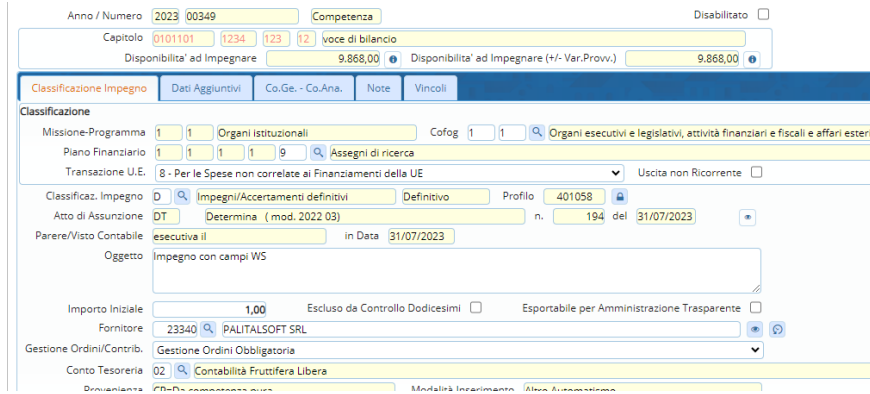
Anno / Numero 2023 00349 Competenza

Disabilitato

Capitolo 0101101 1234 123 12 voce di bilancio

Disponibilita' ad Impegnare 9.868,00

Disponibilita' ad Impegnare (+/- Var.Provv.) 9.868,00

Classificazione Impegno | Dati Aggiuntivi | Co.Ge. - Co.Ana. | Note | Vincoli

Classificazione

Missione-Programma 1 1 Organi istituzionali

Cofog 1 1 Organi esecutivi e legislativi, attività finanziari e fiscali e affari ester

Piano Finanziario 1 1 1 1 9 Assegni di ricerca

Transazione U.E. 8 - Per le Spese non correlate ai Finanziamenti della UE

Uscita non Ricorrente

Classificaz. Impegno D Impegni/Accertamenti definitivi Definitivo

Profilo 401058

Atto di Assunzione DT Determina ( mod. 2022 03) n. 194 del 31/07/2023

Parere/Visto Contabile esecutiva il in Data 31/07/2023

Oggetto Impegno con campi WS

Importo Iniziale 1,00

Escluso da Controllo Dodicesimi

Esportabile per Amministrazione Trasparente

Fornitore 23340 PALITALSOFT SRL

Gestione Ordini/Contrib. Gestione Ordini Obbligatoria

Conto Tesoreria 02 Contabilità Fruttifera Libera

Provenienza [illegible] Modalità Inserimento Altro Automatismo